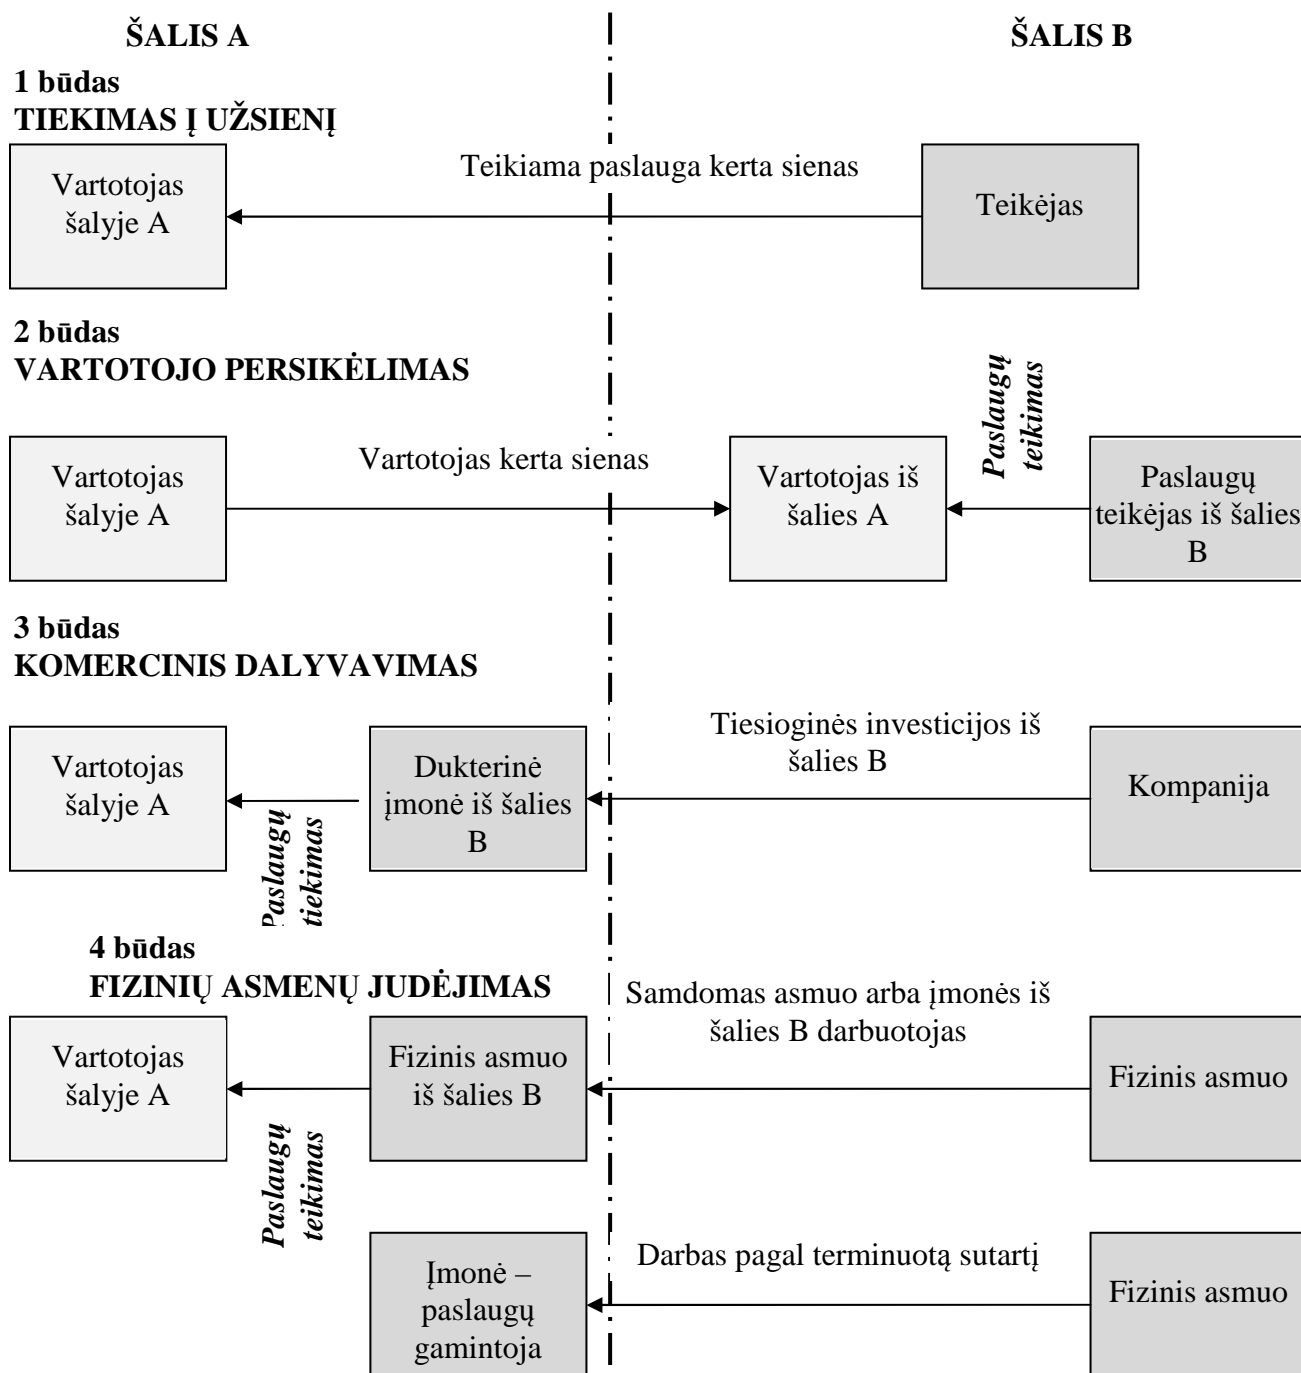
ŠALIS A

ŠALIS B

1 būdas
TIEKIMAS Į UŽSIENĮ

Vartotojas šalyje A

Teikiama paslauga kerta sienas

Teikėjas

2 būdas
VARTOTOJO PERSIKĖLIMAS

Vartotojas šalyje A

Vartotojas kerta sienas

Vartotojas iš šalies A

Paslaugų teikimas

Paslaugų teikėjas iš šalies B

3 būdas
KOMERCINIS DALYVAVIMAS

Vartotojas šalyje A

Paslaugų teikimas

Dukterinė įmonė iš šalies B

Tiesioginės investicijos iš šalies B

Kompanija

4 būdas
FIZINIŲ ASMENŲ JUDĖJIMAS

Vartotojas šalyje A

Paslaugų teikimas

Fizinis asmuo iš šalies B

Samdomas asmuo arba įmonės iš šalies B darbuotojas

Fizinis asmuo

Įmonė – paslaugų gamintoja

Darbas pagal terminuotą sutartį

Fizinis asmuo